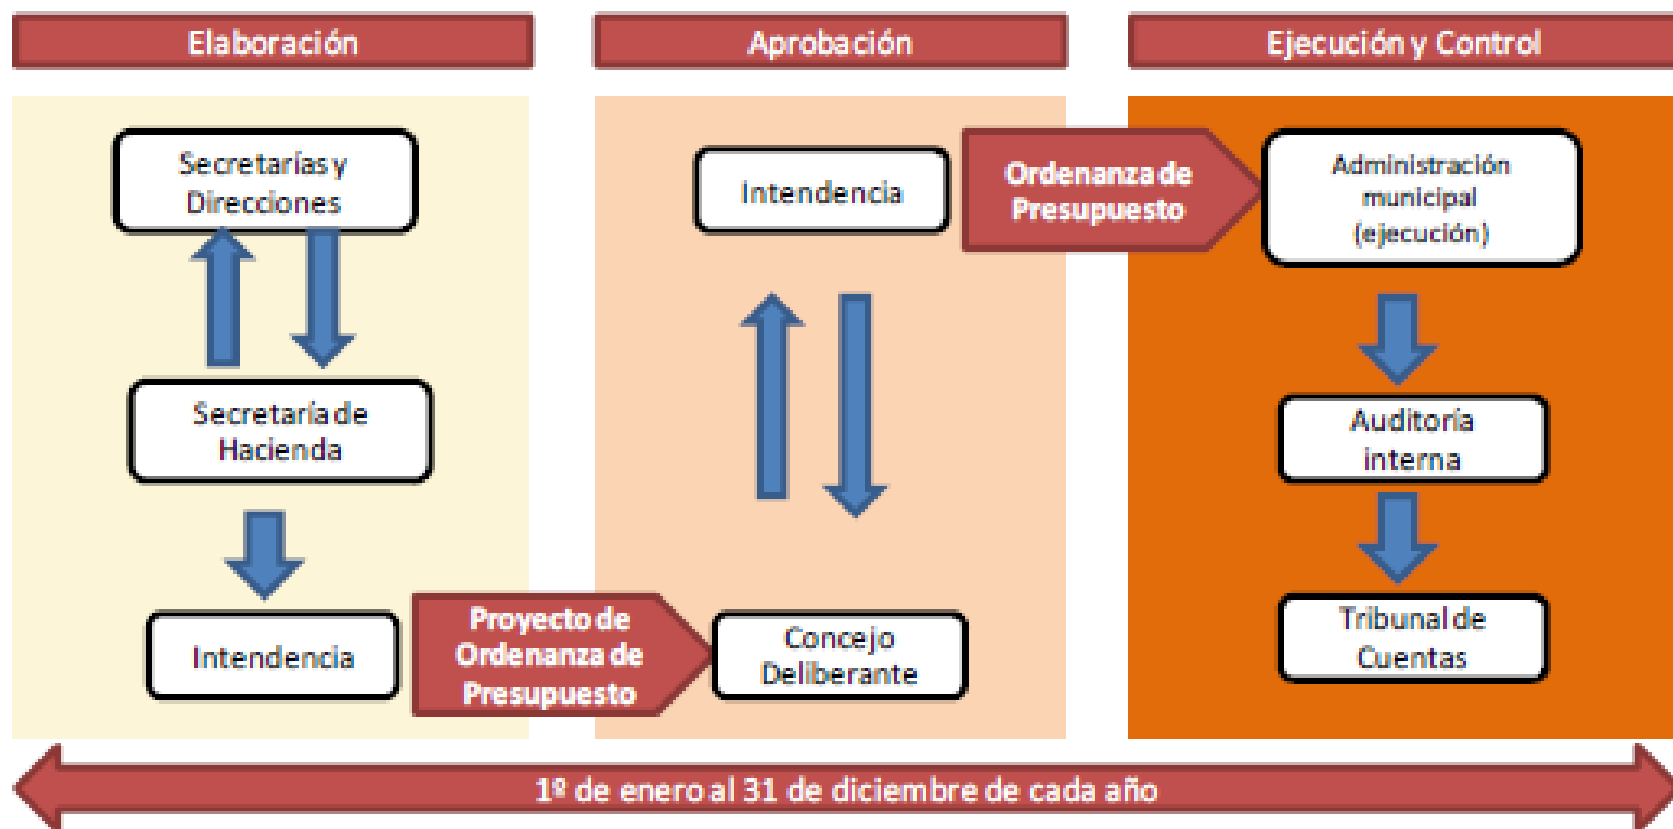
Elaboración

Aprobación

Ejecución y Control

Secretarías y Direcciones

Secretaría de Hacienda

Intendencia

Proyecto de Ordenanza de Presupuesto

Intendencia

Concejo Deliberante

Ordenanza de Presupuesto

Administración municipal (ejecución)

Auditoría interna

Tribunal de Cuentas

1º de enero al 31 de diciembre de cada año